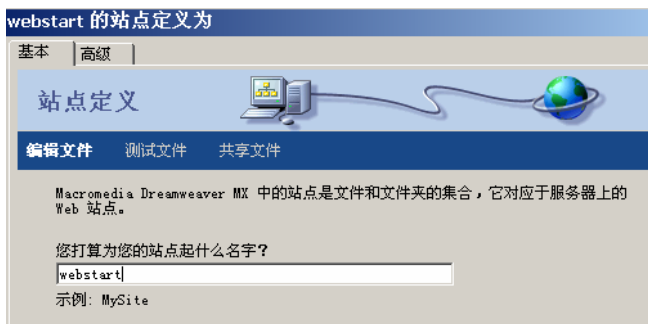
webstart 的站点定义为

基本 | 高级

站点定义

编辑文件　测试文件　共享文件

Macromedia Dreamweaver MX 中的站点是文件和文件夹的集合，它对应于服务器上的 Web 站点。

您打算为您的站点起什么名字？

webstart

示例: MySite